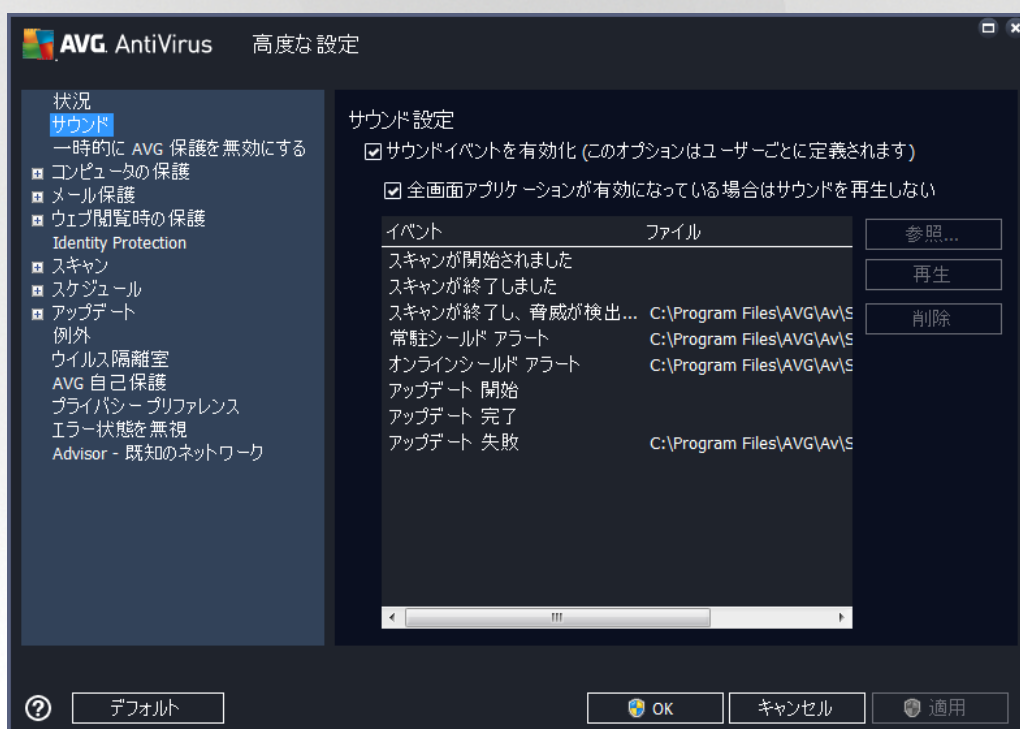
AVG AntiVirus 高度な設定

状況
サウンド
一時的に AVG 保護を無効にする
コンピュータの保護
メール保護
ウェブ閲覧時の保護
Identity Protection
スキャン
スケジュール
アップデート
例外
ウイルス隔離室
AVG 自己保護
プライバシー プリファレンス
エラー状態を無視
Advisor - 既知のネットワーク

サウンド設定
☑ サウンドイベントを有効化 (このオプションはユーザーごとに定義されます)
☑ 全画面アプリケーションが有効になっている場合はサウンドを再生しない

| イベント | ファイル |
|---|---|
| スキャンが開始されました | |
| スキャンが終了しました | |
| スキャンが終了し、脅威が検出... | C:\Program Files\AVG\Av\S |
| 常駐シールド アラート | C:\Program Files\AVG\Av\S |
| オンラインシールド アラート | C:\Program Files\AVG\Av\S |
| アップデート 開始 | |
| アップデート 完了 | |
| アップデート 失敗 | C:\Program Files\AVG\Av\S |

参照...
再生
削除

デフォルト
OK
キャンセル
適用